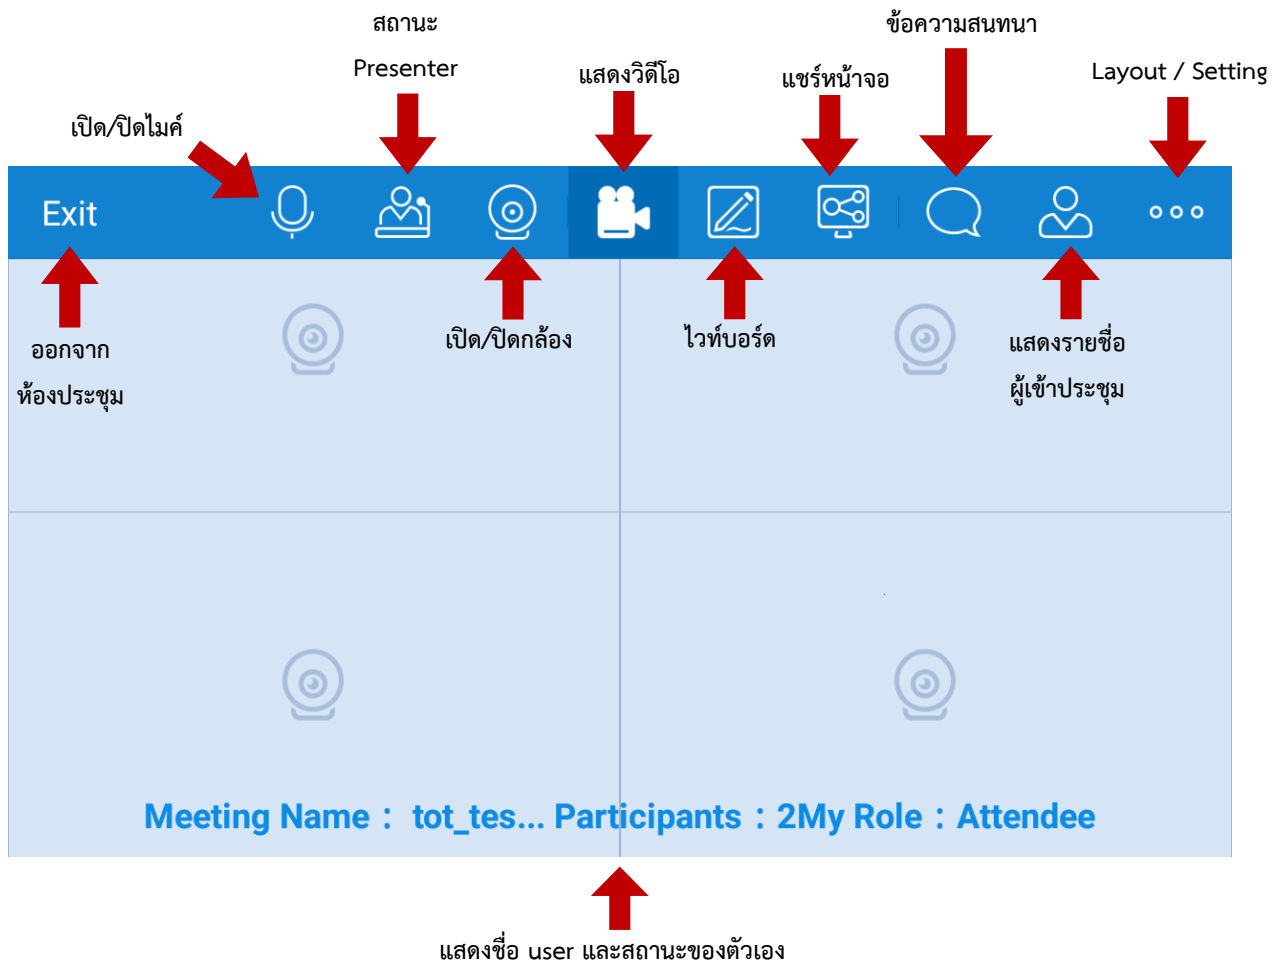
สถานะ
Presenter

ข้อความสนทนา

แสดงวิดีโอ

แชร์หน้าจอ

Layout / Setting

เปิด/ปิดไมค์

Exit

ออกจาก
ห้องประชุม

เปิด/ปิดกล้อง

ไวท์บอร์ด

แสดงรายชื่อ
ผู้เข้าประชุม

Meeting Name : tot_tes... Participants : 2My Role : Attendee

แสดงชื่อ user และสถานะของตัวเอง